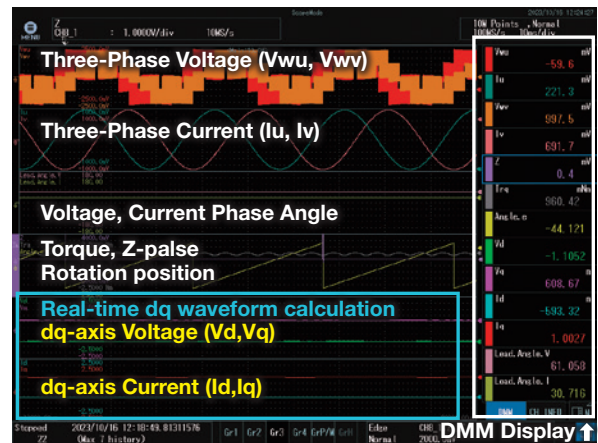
MENU
Z
CH8_1 : 1.000V/div 10MS/s
ScopeMode
2023/10/16 12:04:27
10M Points , Normal
100MS/s 10ms/div

Three-Phase Voltage (Vwu, Vwv)

Three-Phase Current (Iu, Iv)

Voltage, Current Phase Angle

Torque, Z-pulse
Rotation position

Real-time dq waveform calculation
dq-axis Voltage (Vd,Vq)

dq-axis Current (Id,Iq)

Vwu -59.6
Iu 221.3
Vwv 997.5
Iv 691.7
Z 0.4
Trq 960.42
Angle.e -44.121
Vd -1.1052
Vq 608.67
Id -593.32
Iq 1.0027
Lead.Angle.V 61.058
Lead.Angle.I 30.716

Stopped 22
2023/10/16 12:18:49.81311576
(Max 7 history)
Gr1 Gr2 Gr3 Gr4 GrP/W GrH
Edge Normal
CH8 200
DMM CH INFO
DMM Display